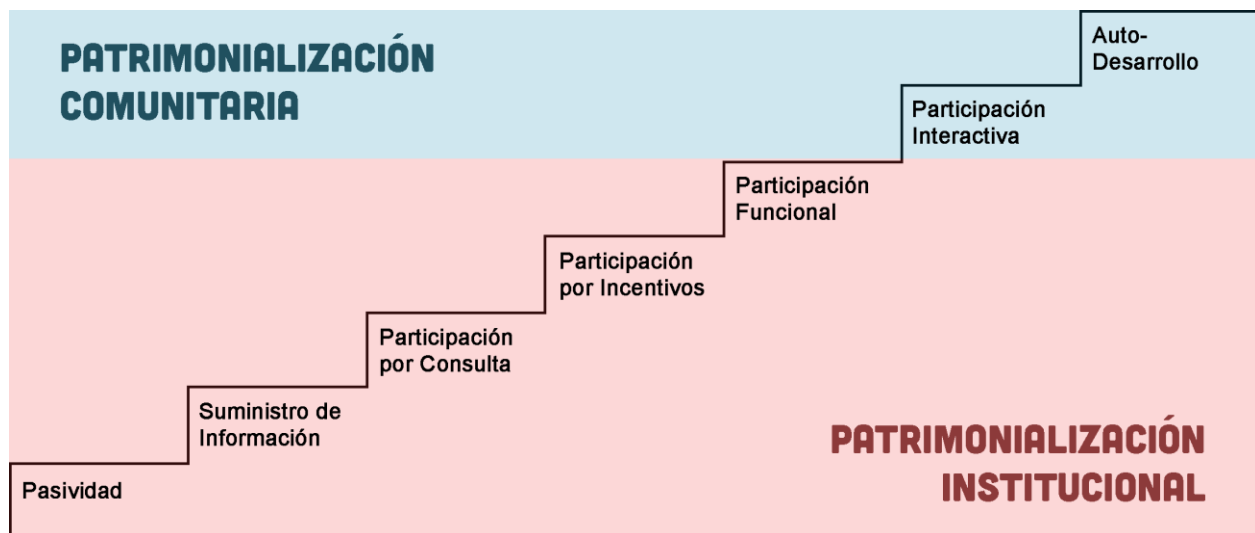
PATRIMONIALIZACIÓN COMUNITARIA

Auto-Desarrollo

Participación Interactiva

Participación Funcional

Participación por Incentivos

Participación por Consulta

Suministro de Información

Pasividad

PATRIMONIALIZACIÓN INSTITUCIONAL